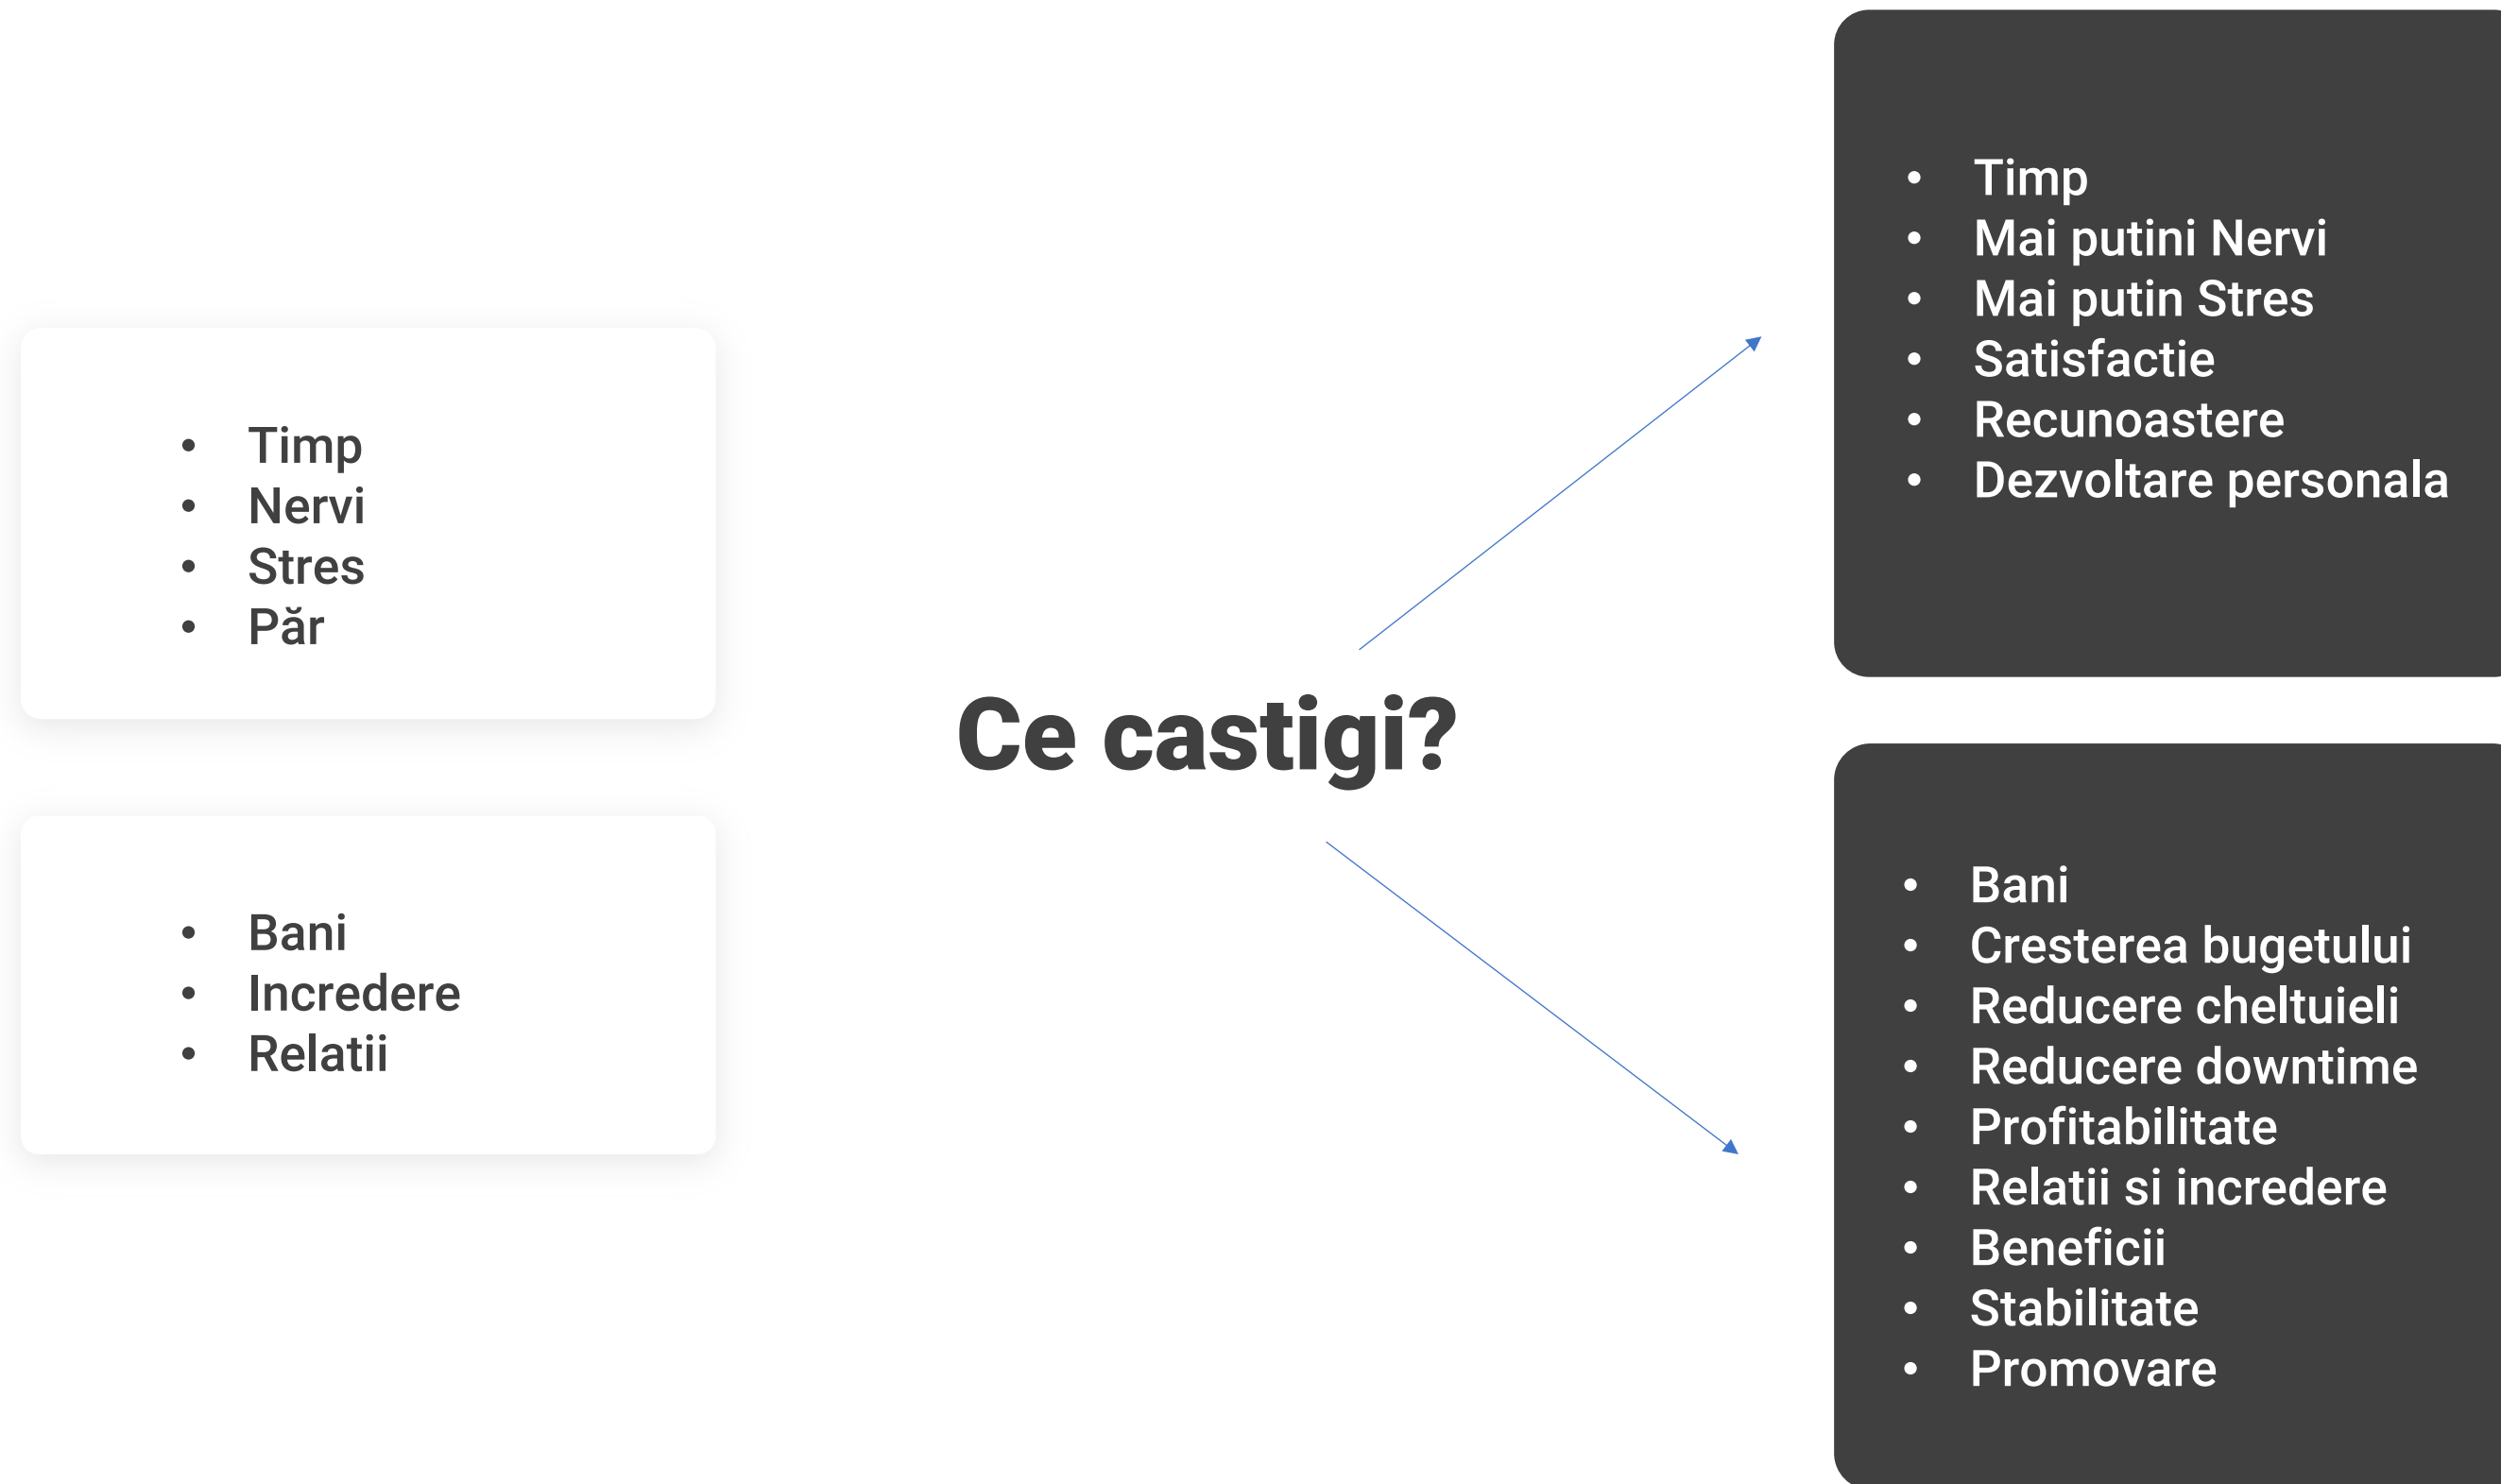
- Timp
- Nervi
- Stres
- Păr

- Bani
- Incredere
- Relatii

Ce castigi?

- Timp
- Mai putini Nervi
- Mai putin Stres
- Satisfactie
- Recunoastere
- Dezvoltare personala

- Bani
- Cresterea bugetului
- Reducere cheltuieli
- Reducere downtime
- Profitabilitate
- Relatii si incredere
- Beneficii
- Stabilitate
- Promovare